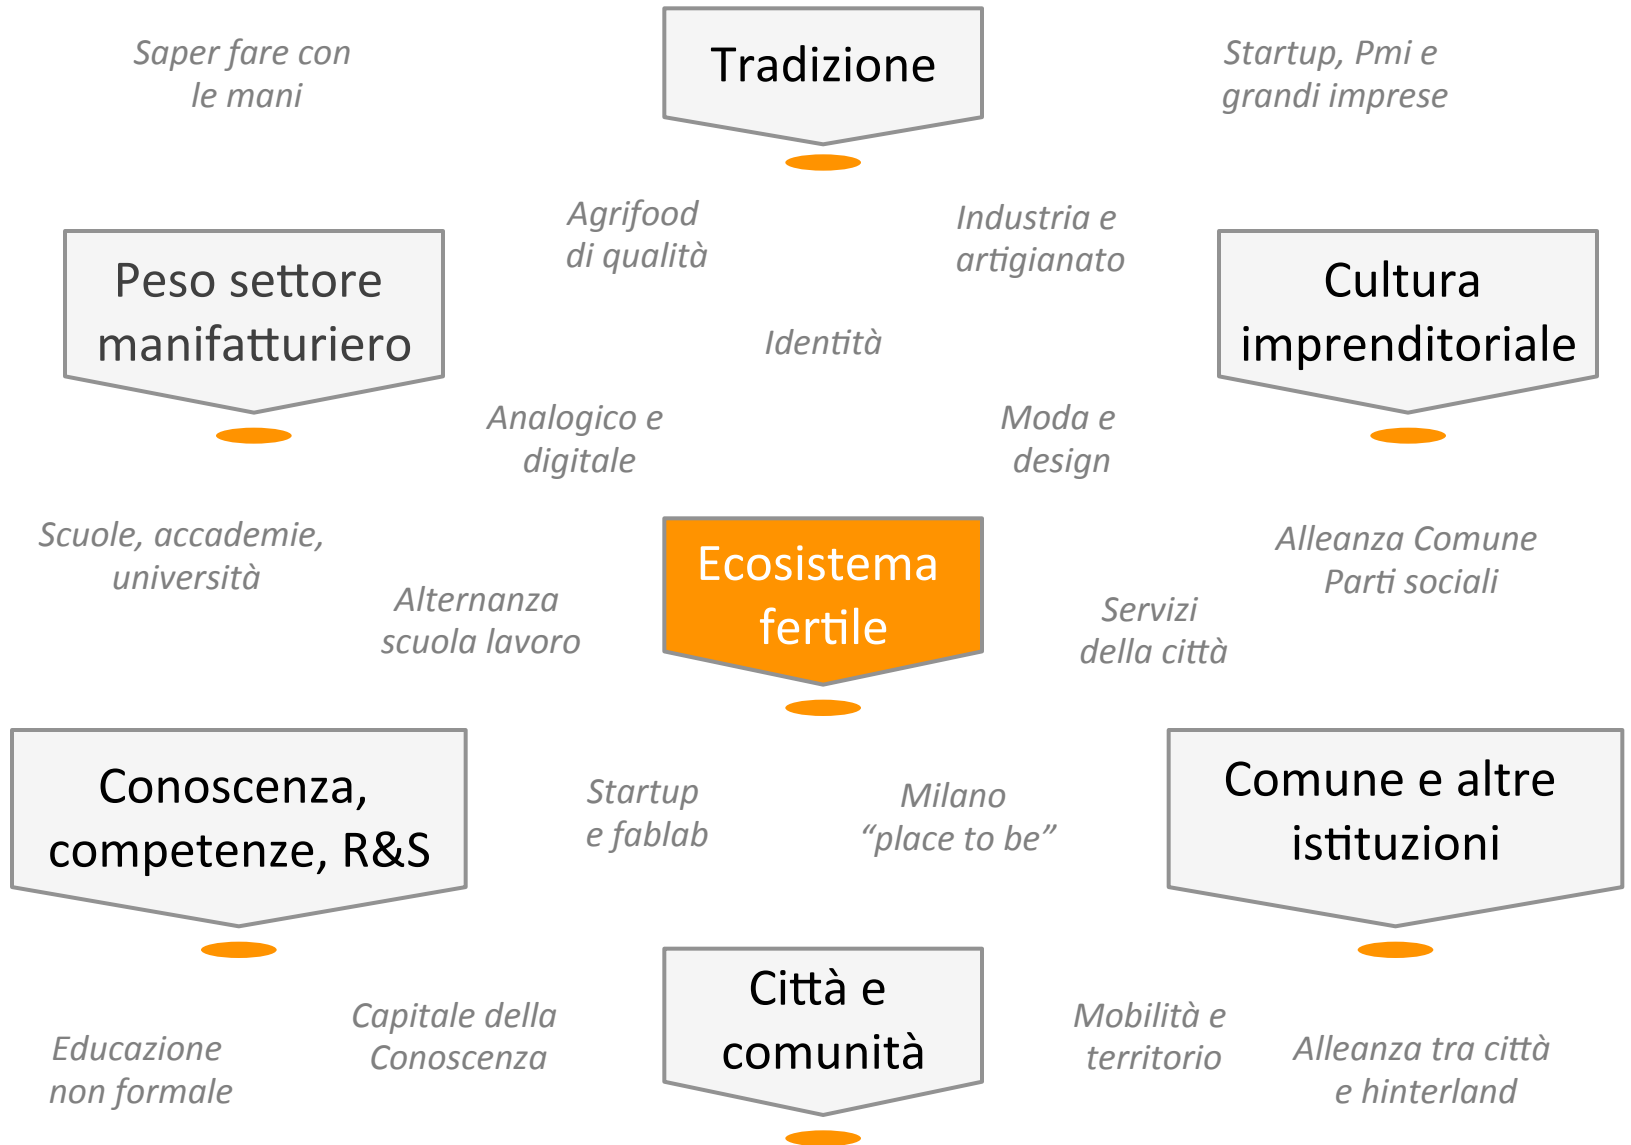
Saper fare con le mani

Tradizione

Startup, Pmi e grandi imprese

Agrifood di qualità

Industria e artigianato

Peso settore manifatturiero

Cultura imprenditoriale

Identità

Analogico e digitale

Moda e design

Scuole, accademie, università

Alleanza Comune Parti sociali

Alternanza scuola lavoro

Ecosistema fertile

Servizi della città

Conoscenza, competenze, R&S

Startup e fablab

Milano “place to be”

Comune e altre istituzioni

Capitale della Conoscenza

Città e comunità

Mobilità e territorio

Educazione non formale

Alleanza tra città e hinterland